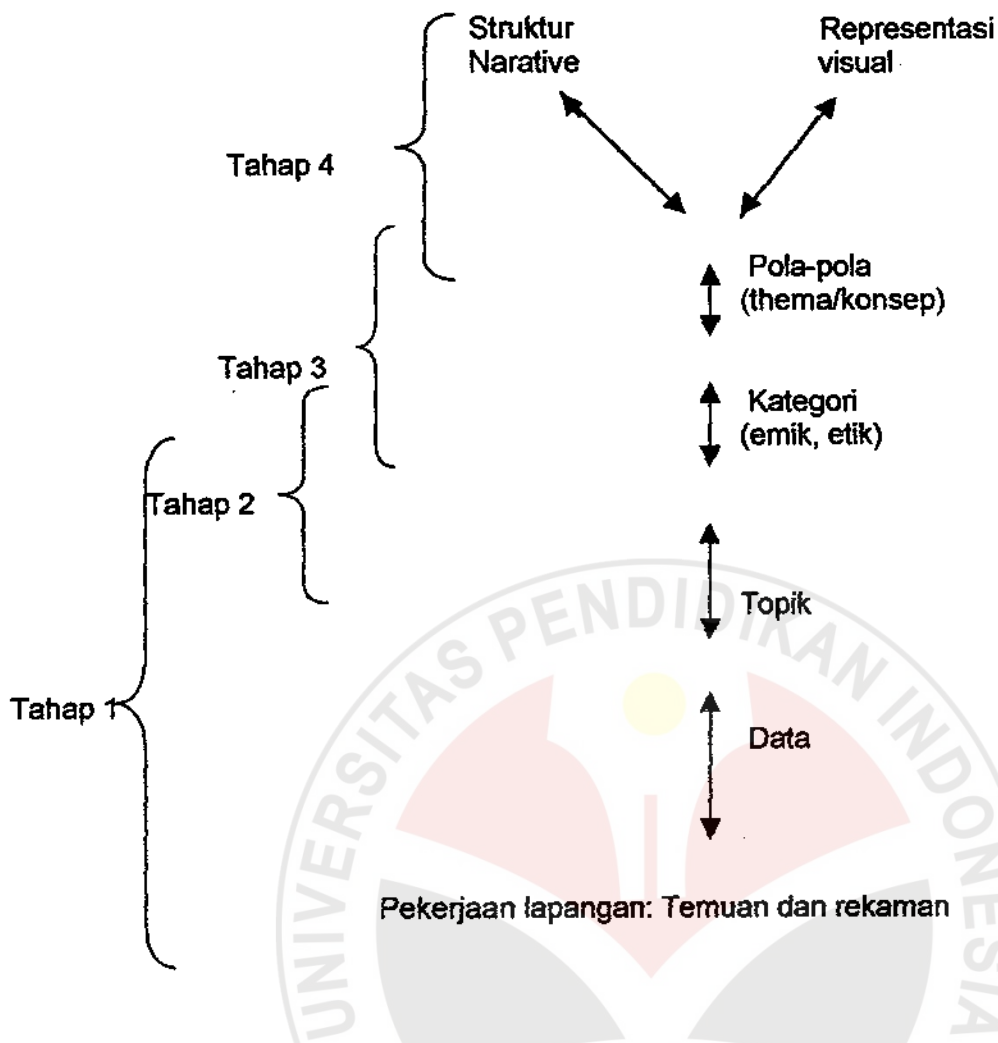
Struktur Narative

Representasi visual

Tahap 4

Pola-pola (thema/konsep)

Tahap 3

Kategori (emik, etik)

Tahap 2

Topik

Tahap 1

Data

Pekerjaan lapangan: Temuan dan rekaman

UNIVERSITAS PENDIDIKAN INDONESIA